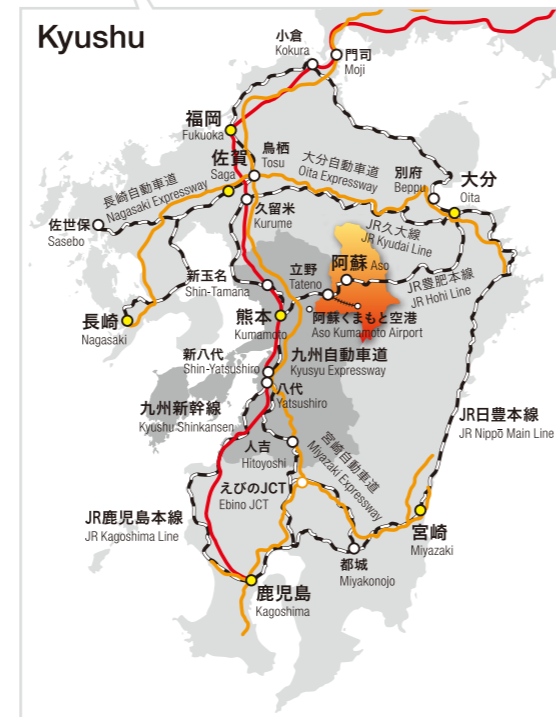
Kyushu

小倉
Kokura

門司
Moji

福岡
Fukuoka

鳥栖
Tosu

佐賀
Saga

大分自動車道
Oita Expressway

別府
Beppu

大分
Oita

長崎自動車道
Nagasaki Expressway

佐世保
Sasebo

久留米
Kurume

JR久大線
JR Kyudai Line

阿蘇
Aso

立野
Tateno

JR豊肥本線
JR Hohi Line

新玉名
Shin-Tamana

阿蘇くまもと空港
Aso Kumamoto Airport

長崎
Nagasaki

熊本
Kumamoto

新八代
Shin-Yatsushiro

九州自動車道
Kyusyu Expressway

八代
Yatsushiro

九州新幹線
Kyushu Shinkansen

JR日豊本線
JR Nippō Main Line

人吉
Hitoyoshi

宮崎自動車道
Miyazaki Expressway

えびのJCT
Ebino JCT

JR鹿児島本線
JR Kagoshima Line

宮崎
Miyazaki

都城
Miyakonojo

鹿児島
Kagoshima